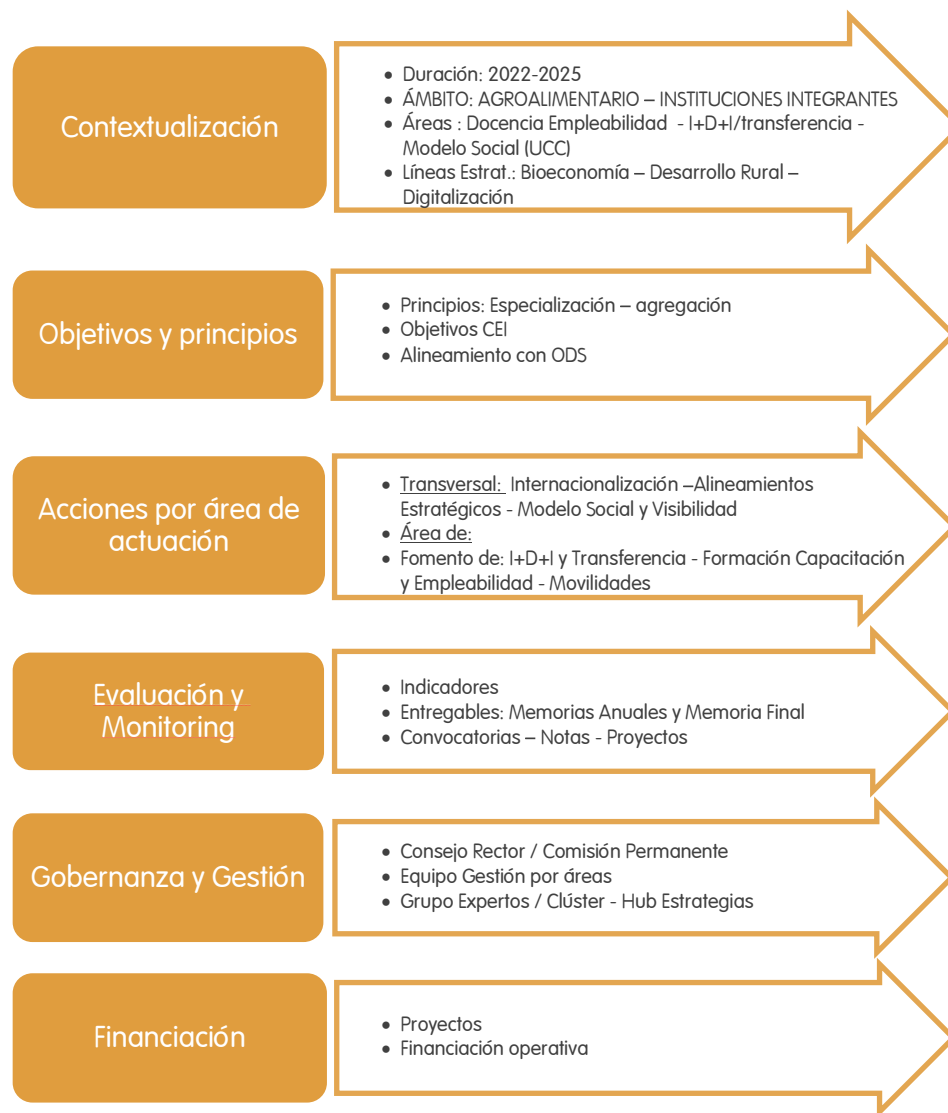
Contextualización

- Duración: 2022-2025
- ÁMBITO: AGROALIMENTARIO – INSTITUCIONES INTEGRANTES
- Áreas : Docencia Empleabilidad - I+D+I/transferencia - Modelo Social (UCC)
- Líneas Estrat.: Bioeconomía – Desarrollo Rural – Digitalización

Objetivos y principios

- Principios: Especialización – agregación
- Objetivos CEI
- Alineamiento con ODS

Acciones por área de actuación

- Transversal: Internacionalización –Alineamientos Estratégicos - Modelo Social y Visibilidad
- Área de:
- Fomento de: I+D+I y Transferencia - Formación Capacitación y Empleabilidad - Movilidades

Evaluación y Monitoring

- Indicadores
- Entregables: Memorias Anuales y Memoria Final
- Convocatorias – Notas - Proyectos

Gobernanza y Gestión

- Consejo Rector / Comisión Permanente
- Equipo Gestión por áreas
- Grupo Expertos / Clúster - Hub Estrategias

Financiación

- Proyectos
- Financiación operativa